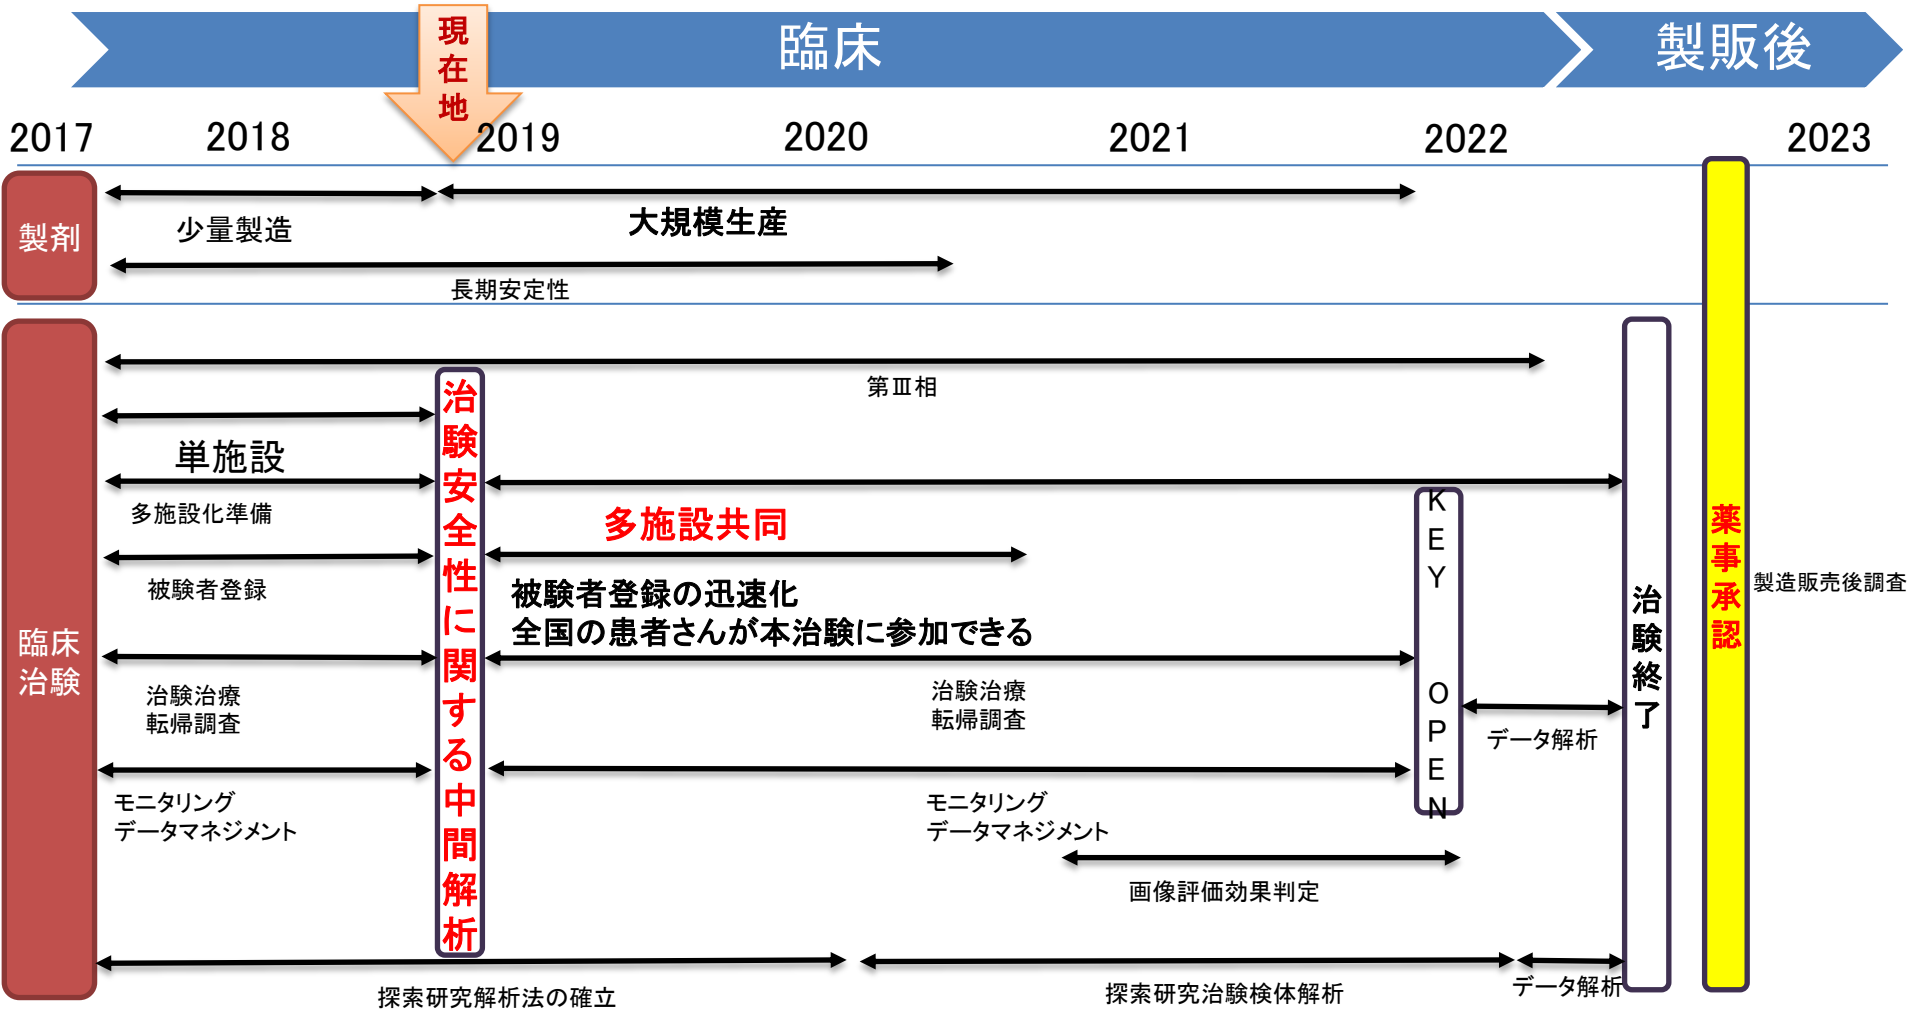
臨床

製販後

現在地

2017 2018 2019 2020 2021 2022 2023

製剤

少量製造

大規模生産

長期安定性

臨床治験

第Ⅲ相

治験安全性に関する中間解析

単施設

多施設化準備

多施設共同

被験者登録

被験者登録の迅速化
全国の患者さんが本治験に参加できる

治験治療
転帰調査

治験治療
転帰調査

KEY OPEN

データ解析

モニタリング
データマネジメント

モニタリング
データマネジメント

画像評価効果判定

探索研究解析法の確立

探索研究治験検体解析

データ解析

治験終了

薬事承認

製造販売後調査